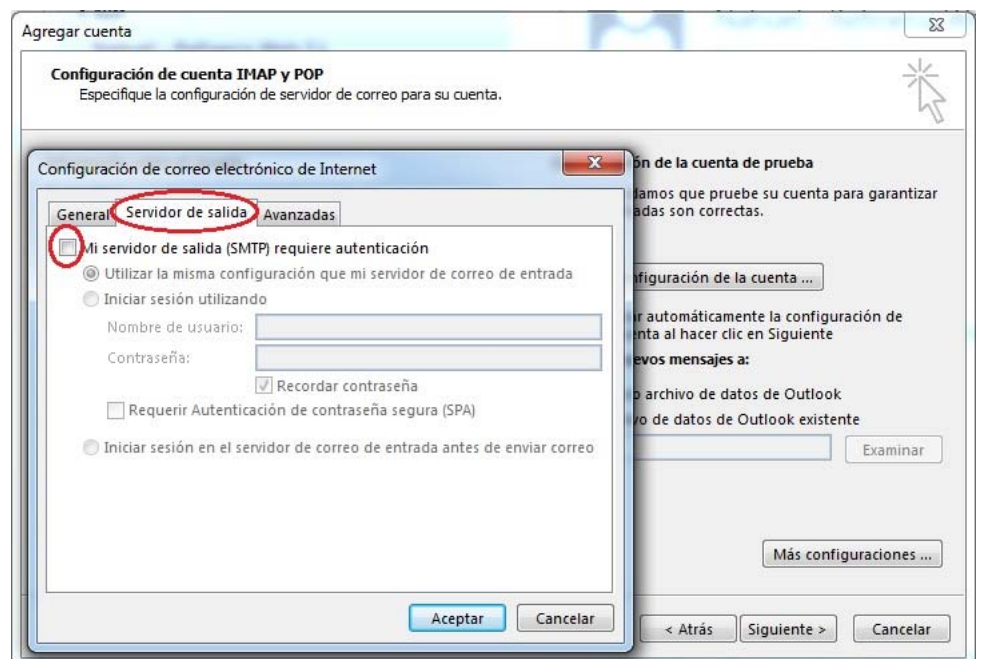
Agregar cuenta

Configuración de cuenta IMAP y POP
Especifique la configuración de servidor de correo para su cuenta.

Configuración de correo electrónico de Internet

General | Servidor de salida | Avanzadas

Mi servidor de salida (SMTP) requiere autenticación

Utilizar la misma configuración que mi servidor de correo de entrada

Iniciar sesión utilizando

Nombre de usuario:

Contraseña:

Recordar contraseña

Requerir Autenticación de contraseña segura (SPA)

Iniciar sesión en el servidor de correo de entrada antes de enviar correo

Aceptar | Cancelar

ón de la cuenta de prueba

damos que pruebe su cuenta para garantizar adas son correctas.

nfiguración de la cuenta ...

r automáticamente la configuración de nta al hacer clic en Siguiente

evos mensajes a:

o archivo de datos de Outlook

vo de datos de Outlook existente

Examinar

Más configuraciones ...

< Atrás | Siguiente > | Cancelar